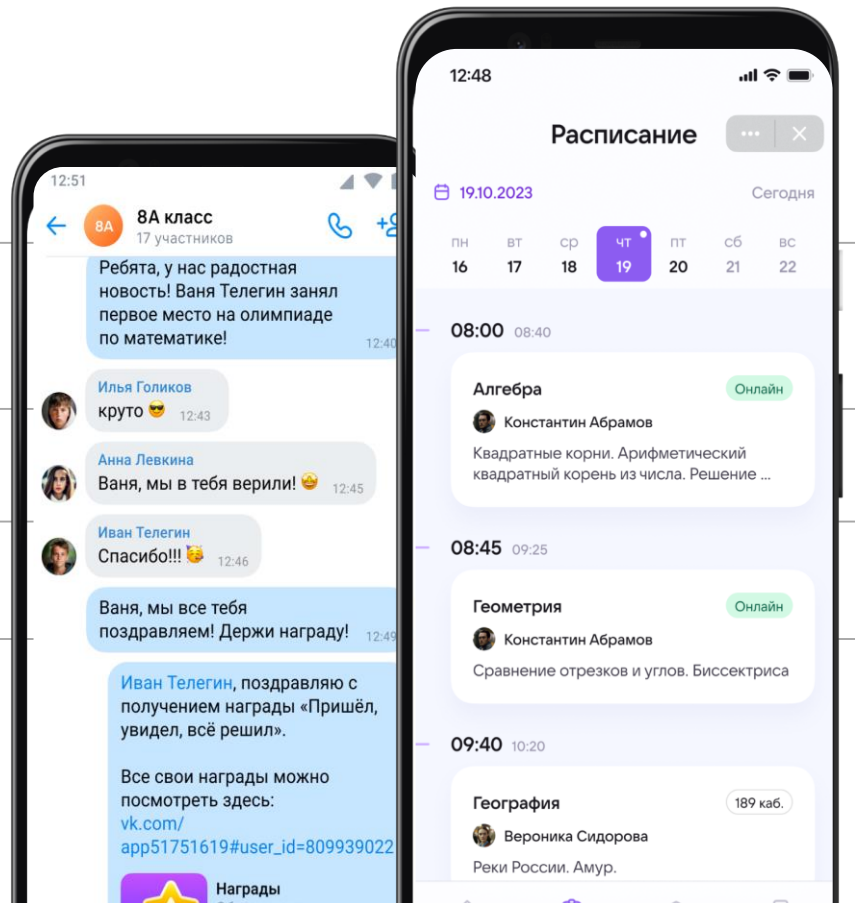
12:51

8А

8А класс
17 участников

Ребята, у нас радостная новость! Ваня Телегин занял первое место на олимпиаде по математике! 12:40

Илья Голиков
круто 😎 12:43

Анна Левкина
Ваня, мы в тебя верили! 🤩 12:45

Иван Телегин
Спасибо!!! 🥳 12:46

Ваня, мы все тебя поздравляем! Держи награду! 12:49

Иван Телегин, поздравляю с получением награды «Пришёл, увидел, всё решил».

Все свои награды можно посмотреть здесь: vk.com/app51751619#user_id=809939022

Награды

12:48

Расписание

19.10.2023

Сегодня

| пн | вт | ср | чт | пт | сб | вс |
|---|---|---|---|---|---|---|
| 16 | 17 | 18 | 19 | 20 | 21 | 22 |

08:00 08:40

Алгебра
Онлайн
Константин Абрамов
Квадратные корни. Арифметический квадратный корень из числа. Решение ...

08:45 09:25

Геометрия
Онлайн
Константин Абрамов
Сравнение отрезков и углов. Биссектриса

09:40 10:20

География
189 каб.
Вероника Сидорова
Реки России. Амур.